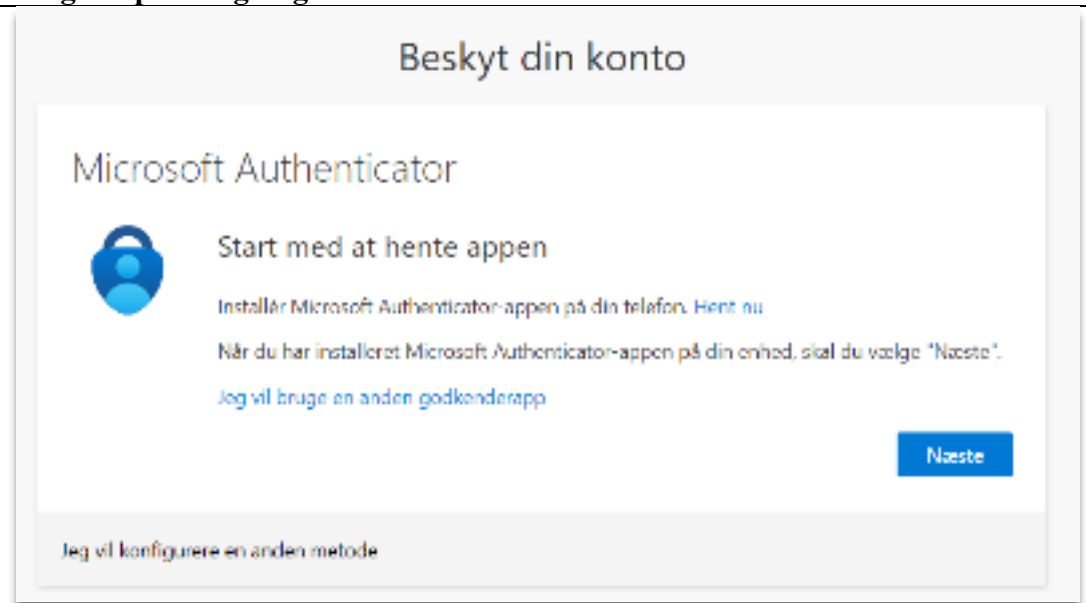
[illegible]

Beskyt din konto

Microsoft Authenticator

Start med at hente appen

Installér Microsoft Authenticator-appen på din telefon. Hent nu

Når du har installeret Microsoft Authenticator-appen på din enhed, skal du vælge "Næste".

Jeg vil bruge en anden godkenderapp

Næste

Jeg vil konfigurere en anden metode